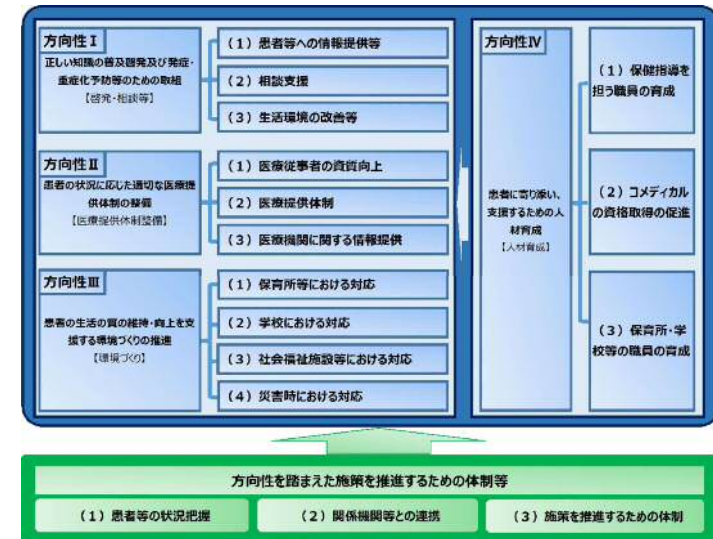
方向性Ⅰ
正しい知識の普及啓発及び発症・重症化予防等のための取組
【啓発・相談等】

（１）患者等への情報提供等
（２）相談支援
（３）生活環境の改善等

方向性Ⅱ
患者の状況に応じた適切な医療提供体制の整備
【医療提供体制整備】

（１）医療従事者の資質向上
（２）医療提供体制
（３）医療機関に関する情報提供

方向性Ⅲ
患者の生活の質の維持・向上を支援する環境づくりの推進
【環境づくり】

（１）保育所等における対応
（２）学校における対応
（３）社会福祉施設等における対応
（４）災害時における対応

方向性Ⅳ
患者に寄り添い、支援するための人材育成
【人材育成】

（１）保健指導を担う職員の育成
（２）コメディカルの資格取得の促進
（３）保育所・学校等の職員の育成

方向性を踏まえた施策を推進するための体制等
（１）患者等の状況把握
（２）関係機関等との連携
（３）施策を推進するための体制